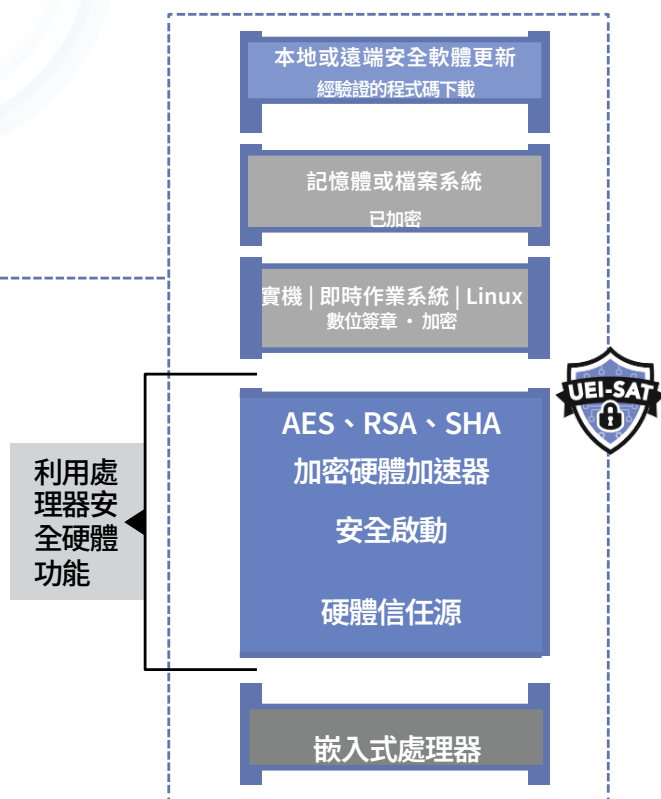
本地或遠端安全軟體更新
經驗證的程式碼下載

記憶體或檔案系統
已加密

實機 | 即時作業系統 | Linux
數位簽章 · 加密

UEI-SAT

AES、RSA、SHA
加密硬體加速器

安全啟動

硬體信任源

利用處理器安全硬體功能

嵌入式處理器